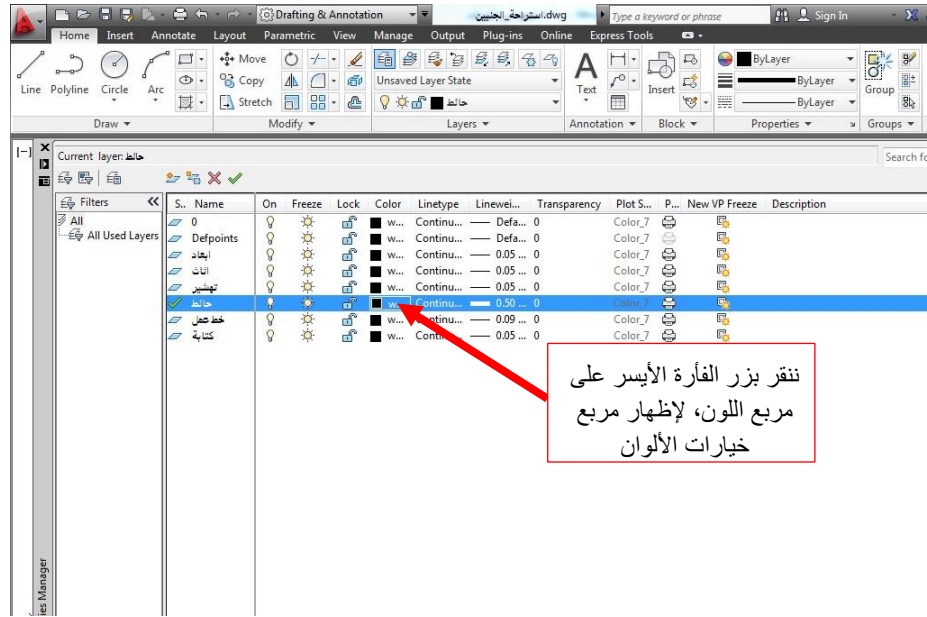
Drafting & Annotation
استراحة_الجلبين.dwg
Type a keyword or phrase
Sign In

Home Insert Annotate Layout Parametric View Manage Output Plug-ins Online Express Tools

Line Polyline Circle Arc
Draw
Move
Copy
Stretch
Modify
Unsaved Layer State
حائط
Layers
Text
Annotation
Insert
Block
ByLayer
ByLayer
ByLayer
Properties
Group
Groups

Current layer: حائط
Search fo

Filters
All
All Used Layers

| S.. | Name | On | Freeze | Lock | Color | Linetype | Linewei... | Transparency | Plot S... | P... | New VP Freeze | Description |
|---|---|---|---|---|---|---|---|---|---|---|---|---|
| | 0 | | | | w... | Continu... | Defa... | 0 | Color_7 | | | |
| | Defpoints | | | | w... | Continu... | Defa... | 0 | Color_7 | | | |
| | ابعاد | | | | w... | Continu... | 0.05 ... | 0 | Color_7 | | | |
| | اثاث | | | | w... | Continu... | 0.05 ... | 0 | Color_7 | | | |
| | تهشير | | | | w... | Continu... | 0.05 ... | 0 | Color_7 | | | |
| | حائط | | | | w... | Continu... | 0.50 ... | 0 | Color_7 | | | |
| | خط عمل | | | | w... | Continu... | 0.09 ... | 0 | Color_7 | | | |
| | كتابة | | | | w... | Conti... | 0.05 ... | 0 | Color_7 | | | |

ننقر بزر الفأرة الأيسر على مربع اللون، لإظهار مربع خيارات الألوان

ies Manager